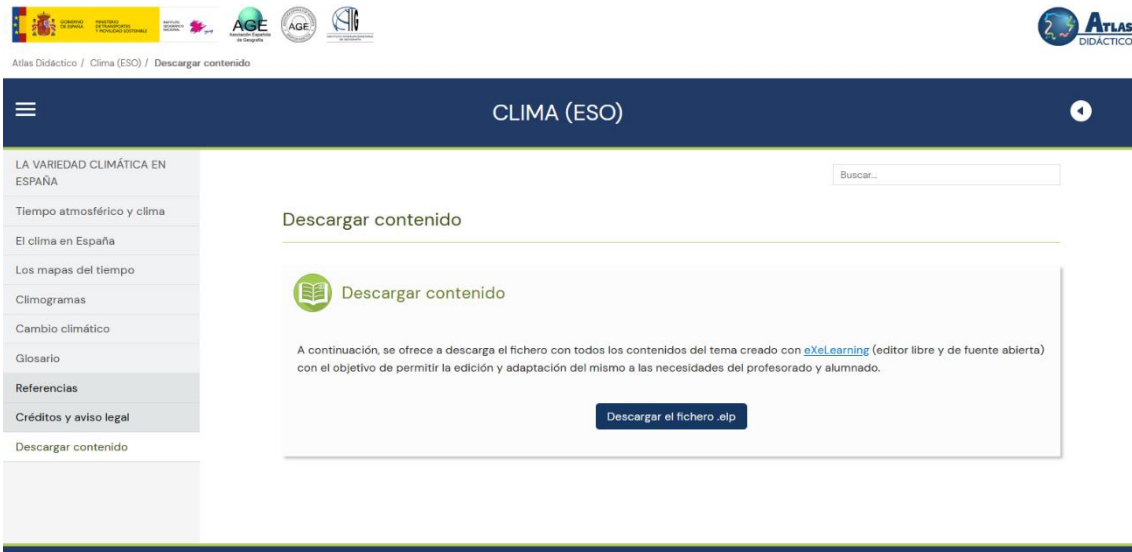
GOBIERNO DE ESPAÑA MINISTERIO DE TRANSPORTES Y MOVILIDAD SOSTENIBLE INSTITUTO GEOGRÁFICO NACIONAL AGE Asociación Española de Geografía AGE

ATLAS DIDÁCTICO

Atlas Didáctico / Clima (ESO) / Descargar contenido

CLIMA (ESO)

LA VARIEDAD CLIMÁTICA EN ESPAÑA
Tiempo atmosférico y clima
El clima en España
Los mapas del tiempo
Climogramas
Cambio climático
Glosario
Referencias
Créditos y aviso legal
Descargar contenido

Buscar...

Descargar contenido

Descargar contenido

A continuación, se ofrece a descarga el fichero con todos los contenidos del tema creado con eXeLearning (editor libre y de fuente abierta) con el objetivo de permitir la edición y adaptación del mismo a las necesidades del profesorado y alumnado.

Descargar el fichero .elp